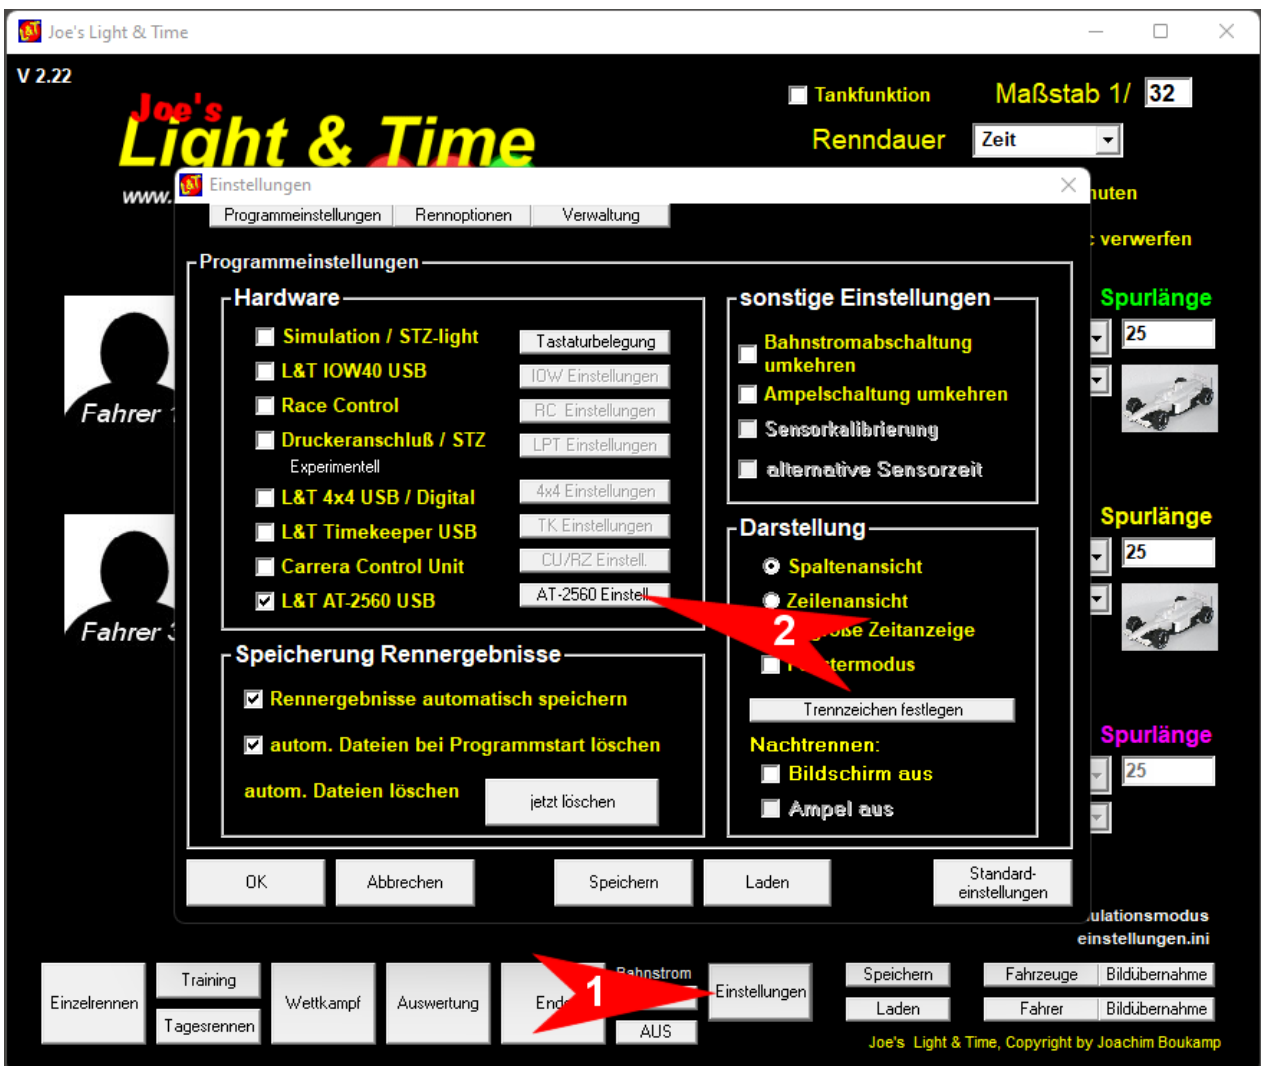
Joe's Light & Time

V 2.22

Joe's Light & Time

www.

Tankfunktion

Maßstab 1/ 32

Renndauer Zeit

Einstellungen

Programmeinstellungen | Rennoptionen | Verwaltung

Programmeinstellungen

Hardware

Simulation / STZ-light Tastaturbelegung

L&T IOW40 USB IOW Einstellungen

Race Control RC Einstellungen

Druckeranschluß / STZ LPT Einstellungen

Experimentell

L&T 4x4 USB / Digital 4x4 Einstellungen

L&T Timekeeper USB TK Einstellungen

Carrera Control Unit CU/RZ Einstell.

L&T AT-2560 USB AT-2560 Einstell.

sonstige Einstellungen

Bahnstromabschaltung umkehren

Ampelschaltung umkehren

Sensorkalibrierung

alternative Sensorzeit

Darstellung

Spaltenansicht

Zeilenansicht

2

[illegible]e Zeitanzeige

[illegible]termodus

Trennzeichen festlegen

Nachtrennen:

Bildschirm aus

Ampel aus

Speicherung Rennergebnisse

Rennergebnisse automatisch speichern

autom. Dateien bei Programmstart löschen

autom. Dateien löschen jetzt löschen

OK Abbrechen Speichern Laden Standard-einstellungen

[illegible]uten

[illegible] verwerfen

Spurlänge 25

Fahrer 1

Spurlänge 25

Fahrer 3

Spurlänge 25

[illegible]ulationsmodus

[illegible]einstellungen.ini

Einzelrennen Training Tagesrennen Wettkampf Auswertung End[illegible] 1 Bahnstrom AUS Einstellungen Speichern Laden Fahrzeuge Bildübernahme Fahrer Bildübernahme

Joe's Light & Time, Copyright by Joachim Boukamp